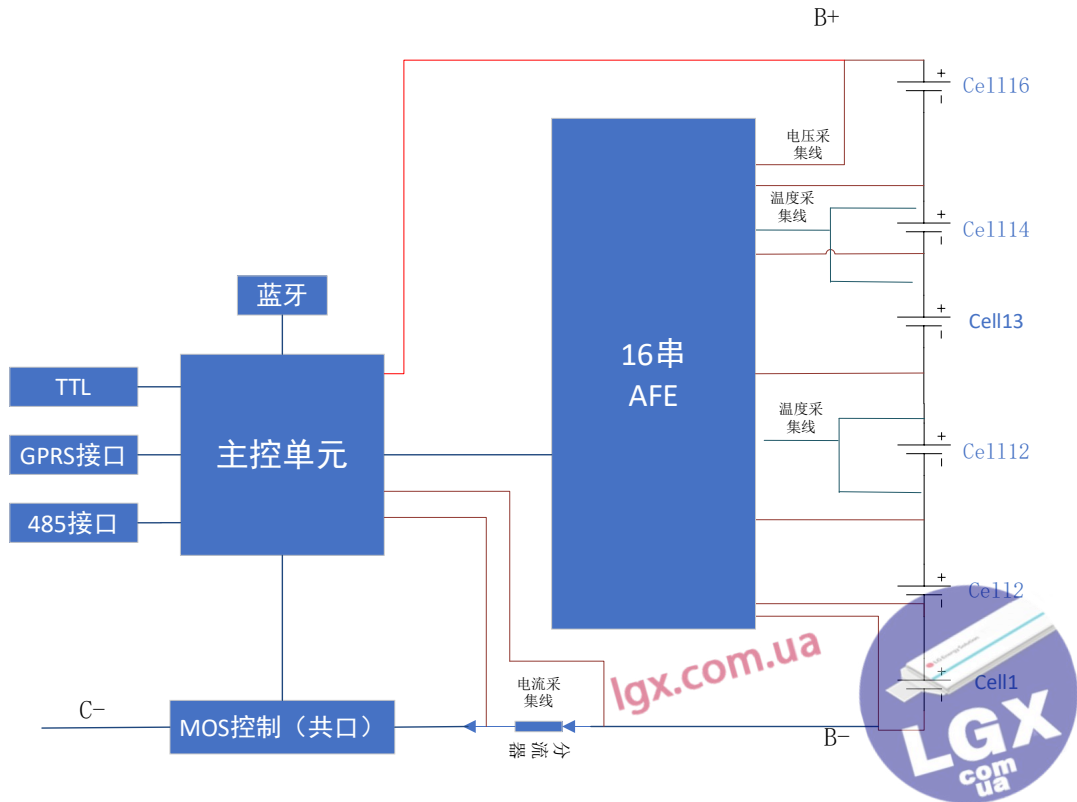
B+

Cell16

电压采集线

温度采集线

Cell14

Cell13

16串
AFE

温度采集线

Cell12

Cell2

Cell1

蓝牙

TTL

GPRS接口

主控单元

485接口

C−

MOS控制（共口）

电流采集线

分流器

B−

lgx.com.ua

LGX com ua